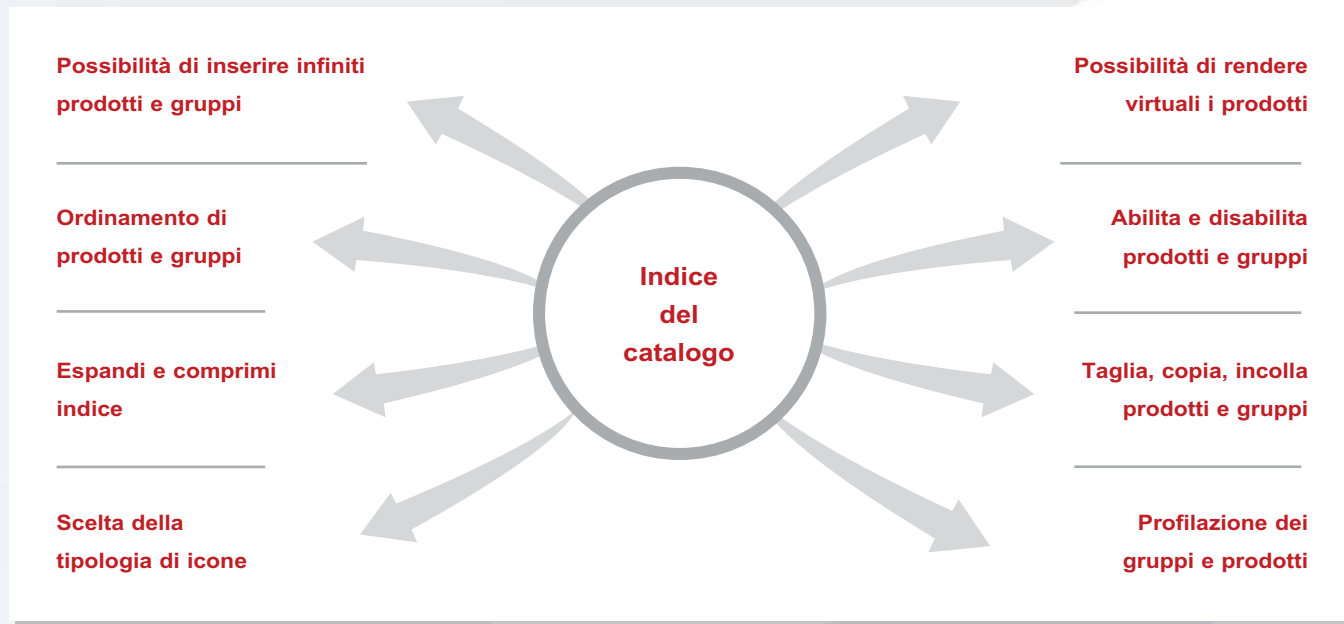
Possibilità di inserire infiniti prodotti e gruppi

Ordinamento di prodotti e gruppi

Espandi e comprimi indice

Scelta della tipologia di icone

Indice del catalogo

Possibilità di rendere virtuali i prodotti

Abilita e disabilita prodotti e gruppi

Taglia, copia, incolla prodotti e gruppi

Profilazione dei gruppi e prodotti